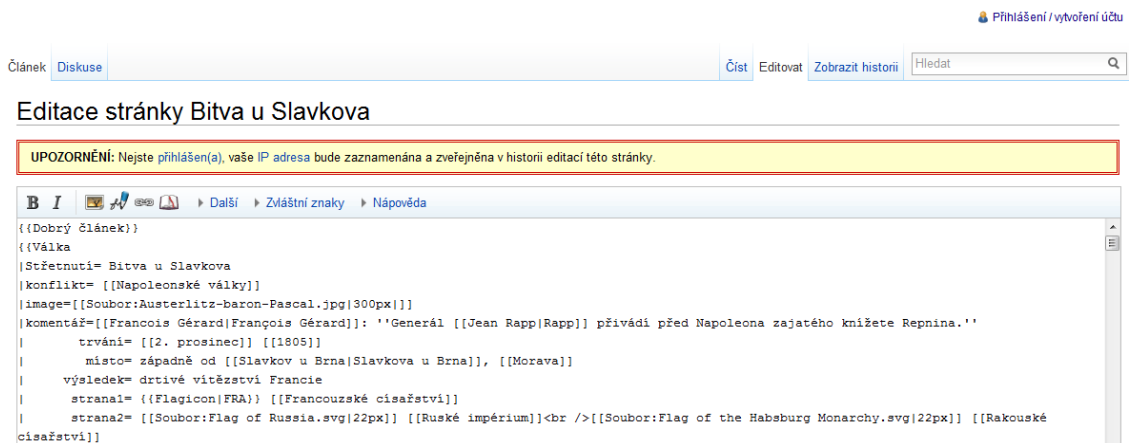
Přihlášení / vytvoření účtu

Článek Diskuse

Číst Editovat Zobrazit historii Hledat

Editace stránky Bitva u Slavkova

UPOZORNĚNÍ: Nejste přihlášen(a), vaše IP adresa bude zaznamenána a zveřejněna v historii editací této stránky.

B I Další Zvláštní znaky Nápověda

{{Dobrý článek}}
{{Válka
|Střetnutí= Bitva u Slavkova
|konflikt= [[Napoleonské války]]
|image=[[Soubor:Austerlitz-baron-Pascal.jpg|300px|]]
|komentář=[[Francois Gérard|François Gérard]]: ''Generál [[Jean Rapp|Rapp]] přivádí před Napoleona zajatého knížete Repnina.''
| trvání= [[2. prosinec]] [[1805]]
| místo= západně od [[Slavkov u Brna|Slavkova u Brna]], [[Morava]]
| výsledek= drtivé vítězství Francie
| strana1= {{Flagicon|FRA}} [[Francouzské císařství]]
| strana2= [[Soubor:Flag of Russia.svg|22px]] [[Ruské impérium]]<br />[[Soubor:Flag of the Habsburg Monarchy.svg|22px]] [[Rakouské císařství]]